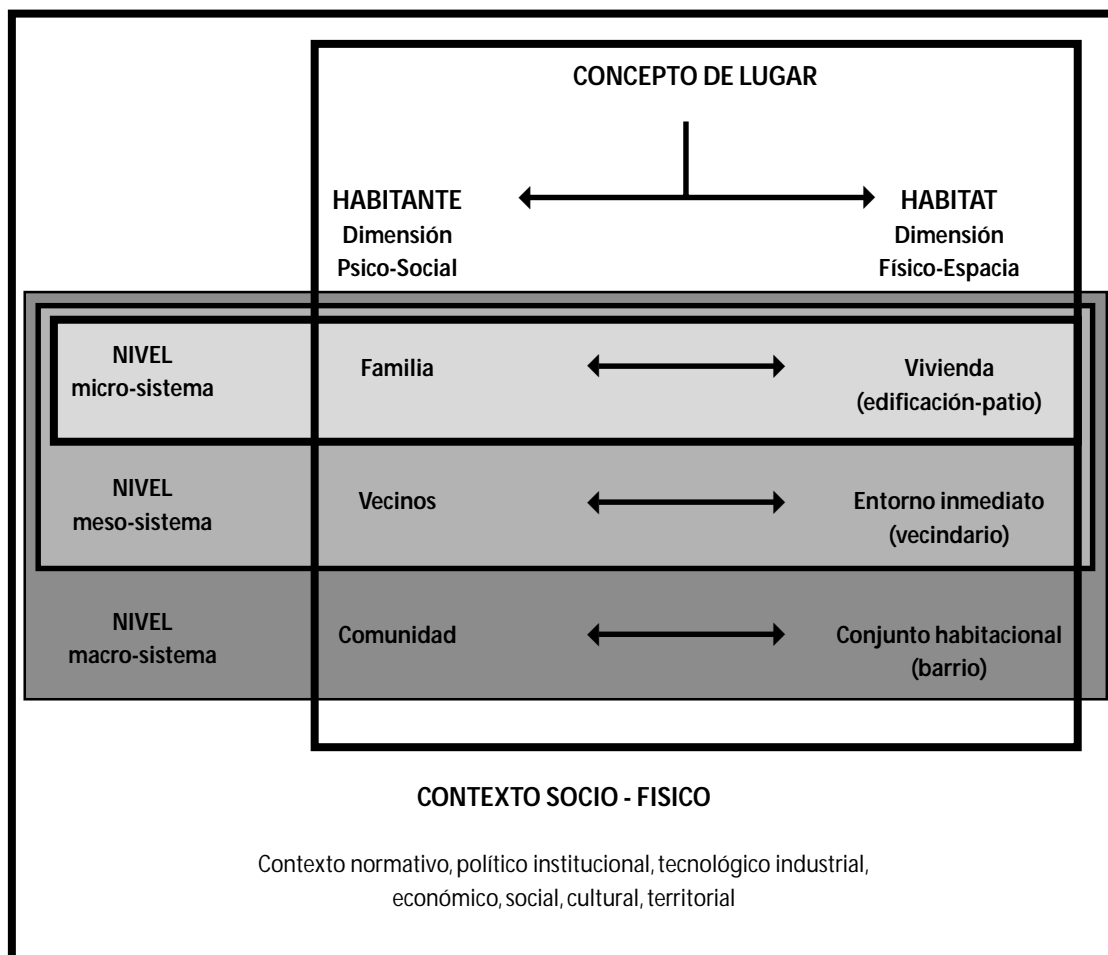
CONCEPTO DE LUGAR

HABITANTE
Dimensión
Psico-Social

HABITAT
Dimensión
Físico-Espacia

| | | |
|---|---|---|
| NIVEL micro-sistema | Familia | Vivienda (edificación-patio) |
| NIVEL meso-sistema | Vecinos | Entorno inmediato (vecindario) |
| NIVEL macro-sistema | Comunidad | Conjunto habitacional (barrio) |

CONTEXTO SOCIO - FISICO

Contexto normativo, político institucional, tecnológico industrial, económico, social, cultural, territorial